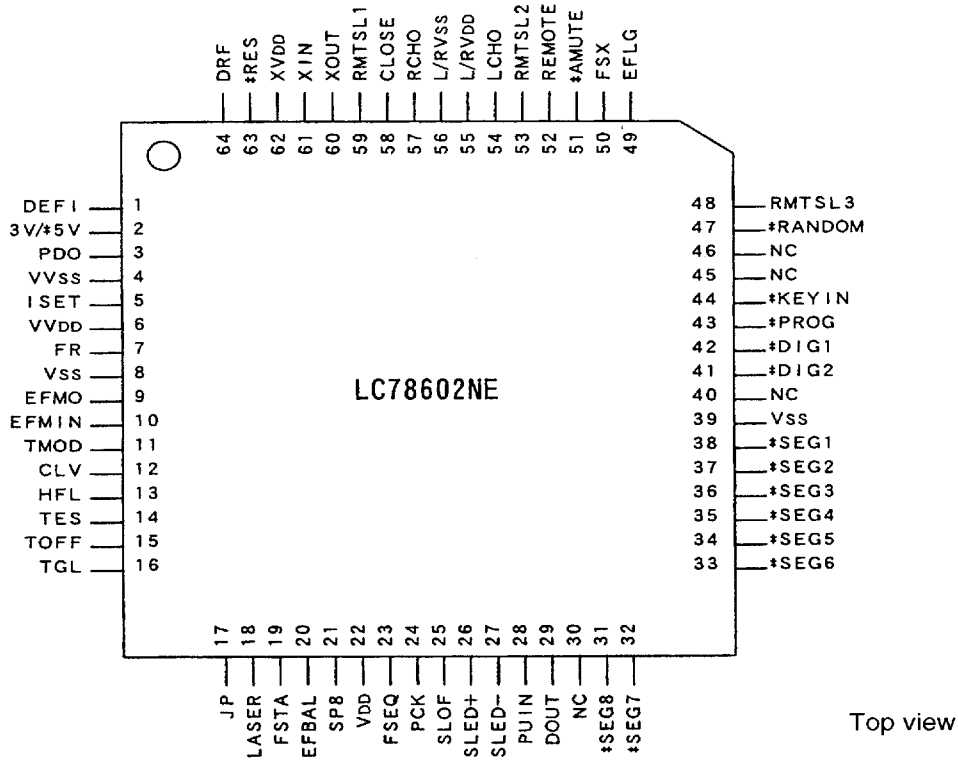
DRF 64
\*RES 63
XVDD 62
XIN 61
XOUT 60
RMTSL1 59
CLOSE 58
RCHO 57
L/RVSS 56
L/RVDD 55
LCHO 54
RMTSL2 53
REMOTE 52
\*AMUTE 51
FSX 50
EFLG 49

DEFI 1
3V/\*5V 2
PDO 3
VVSS 4
ISET 5
VVDD 6
FR 7
VSS 8
EFMO 9
EFMIN 10
TMOD 11
CLV 12
HFL 13
TES 14
TOFF 15
TGL 16

LC78602NE

48 RMTSL3
47 \*RANDOM
46 NC
45 NC
44 \*KEYIN
43 \*PROG
42 \*DIG1
41 \*DIG2
40 NC
39 VSS
38 \*SEG1
37 \*SEG2
36 \*SEG3
35 \*SEG4
34 \*SEG5
33 \*SEG6

17 JP
18 LASER
19 FSTA
20 EFBAL
21 SP8
22 VDD
23 FSEQ
24 PCK
25 SLOF
26 SLED+
27 SLED−
28 PUIN
29 DOUT
30 NC
31 \*SEG8
32 \*SEG7

Top view